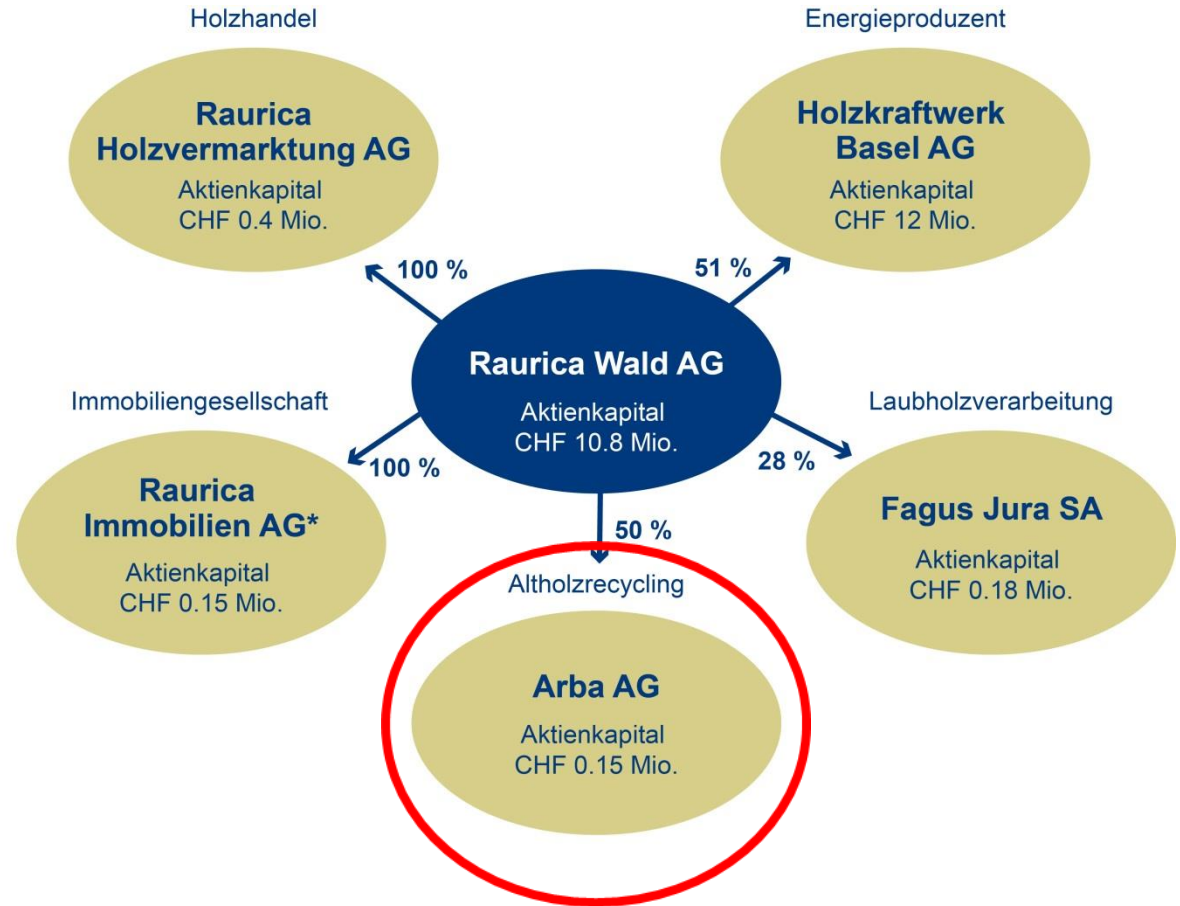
Holzhandel

Raurica Holzvermarktung AG
Aktienkapital
CHF 0.4 Mio.

Energieproduzent

Holzkraftwerk Basel AG
Aktienkapital
CHF 12 Mio.

100 %

51 %

Raurica Wald AG
Aktienkapital
CHF 10.8 Mio.

Immobiliengesellschaft

Laubholzverarbeitung

100 %

28 %

Raurica Immobilien AG*
Aktienkapital
CHF 0.15 Mio.

50 %

Fagus Jura SA
Aktienkapital
CHF 0.18 Mio.

Altholzrecycling

Arba AG
Aktienkapital
CHF 0.15 Mio.